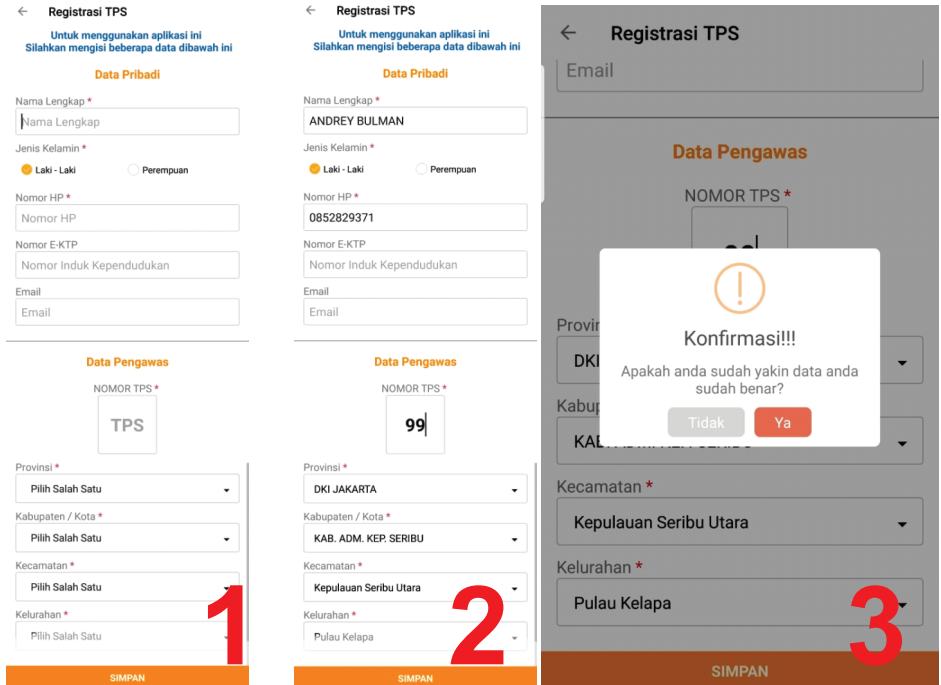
Registrasi TPS

Untuk menggunakan aplikasi ini
Silahkan mengisi beberapa data dibawah ini

Data Pribadi

Nama Lengkap *
Nama Lengkap

Jenis Kelamin *
Laki - Laki
Perempuan

Nomor HP *
Nomor HP

Nomor E-KTP
Nomor Induk Kependudukan

Email
Email

Data Pengawas

NOMOR TPS *
TPS

Provinsi *
Pilih Salah Satu

Kabupaten / Kota *
Pilih Salah Satu

Kecamatan *
Pilih Salah Satu

Kelurahan *
Pilih Salah Satu

SIMPAN

1

Registrasi TPS

Untuk menggunakan aplikasi ini
Silahkan mengisi beberapa data dibawah ini

Data Pribadi

Nama Lengkap *
ANDREY BULMAN

Jenis Kelamin *
Laki - Laki
Perempuan

Nomor HP *
0852829371

Nomor E-KTP
Nomor Induk Kependudukan

Email
Email

Data Pengawas

NOMOR TPS *
99

Provinsi *
DKI JAKARTA

Kabupaten / Kota *
KAB. ADM. KEP. SERIBU

Kecamatan *
Kepulauan Seribu Utara

Kelurahan *
Pulau Kelapa

SIMPAN

2

Registrasi TPS

Email

Data Pengawas

NOMOR TPS *

Provin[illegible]
DKI

Kabup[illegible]
KAB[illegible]

Konfirmasi!!!
Apakah anda sudah yakin data anda sudah benar?
Tidak
Ya

Kecamatan *
Kepulauan Seribu Utara

Kelurahan *
Pulau Kelapa

SIMPAN

3